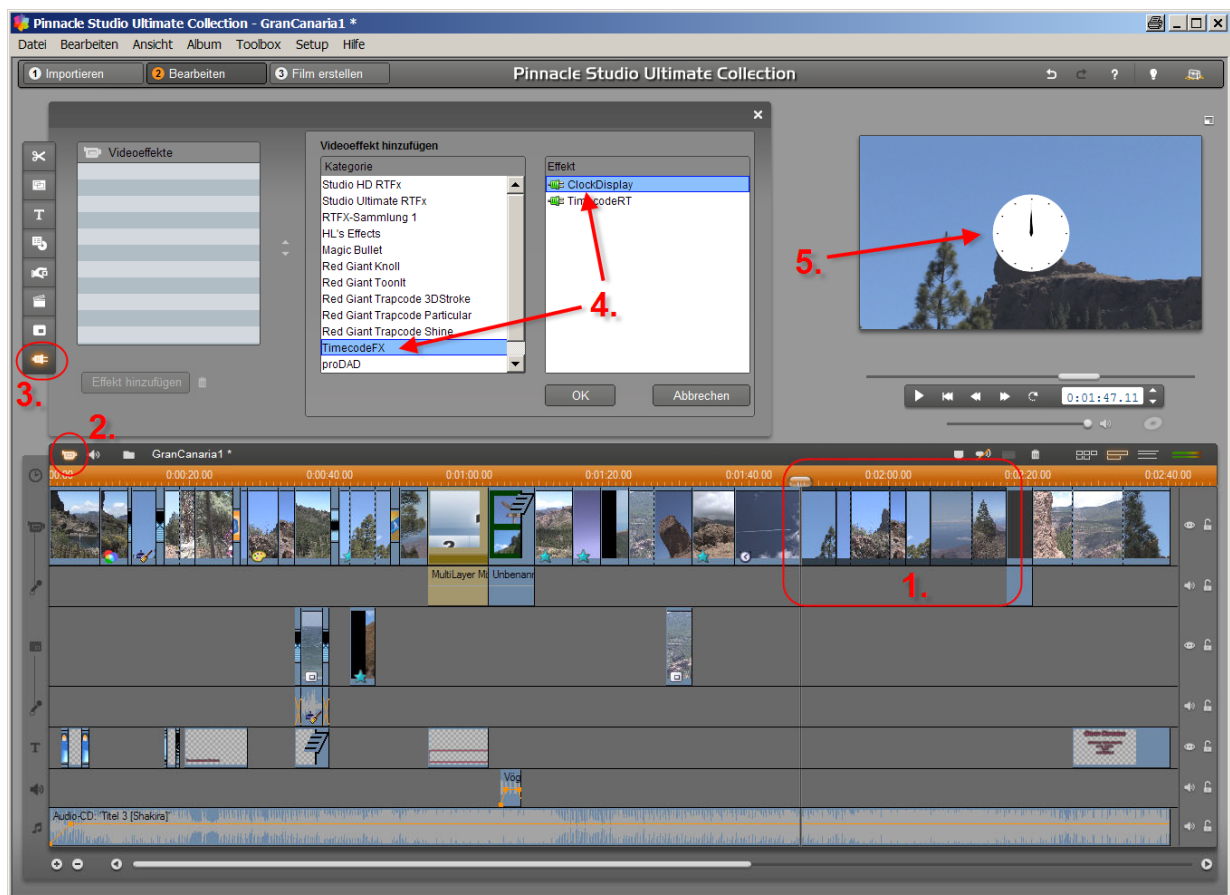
Pinnacle Studio Ultimate Collection - GranCanaria1 *

Datei Bearbeiten Ansicht Album Toolbox Setup Hilfe

1 Importieren 2 Bearbeiten 3 Film erstellen

Pinnacle Studio Ultimate Collection

Videoeffekte

Videoeffekt hinzufügen

Kategorie

Studio HD RTFx
Studio Ultimate RTFx
RTFX-Sammlung 1
HL's Effects
Magic Bullet
Red Giant Knoll
Red Giant ToonIt
Red Giant Trapcode 3DStroke
Red Giant Trapcode Particular
Red Giant Trapcode Shine
TimecodeFX
proDAD

Effekt

ClockDisplay
TimecodeRT

OK Abbrechen

Effekt hinzufügen

4.

5.

3.

2.

1.

0:01:47.11

GranCanaria1 *

0:00:00 0:00:20.00 0:00:40.00 0:01:00.00 0:01:20.00 0:01:40.00 0:02:00.00 0:02:20.00 0:02:40.00

MultiLayer M Unbenann

Vög

Audio-CD: "Titel 3 [Shakira]"